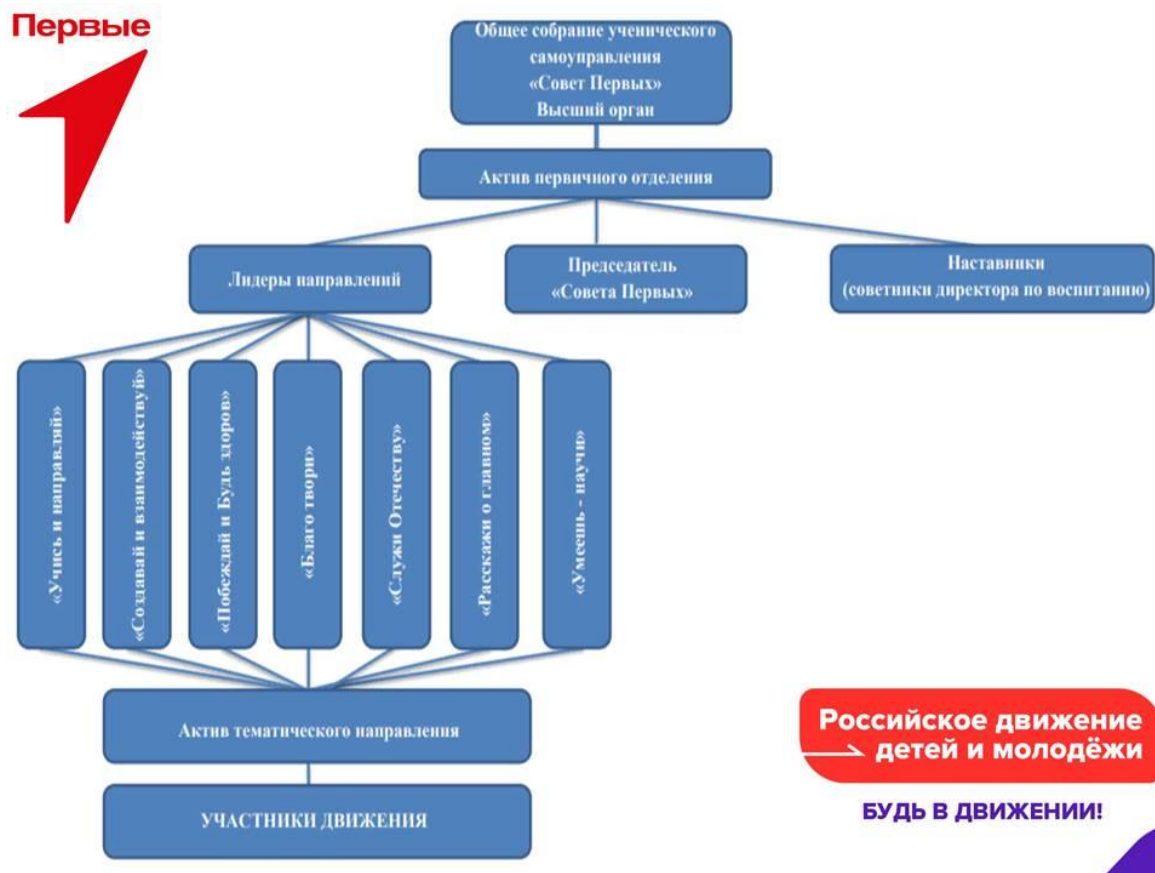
Первые

Общее собрание ученического самоуправления «Совет Первых» Высший орган

Актив первичного отделения

Лидеры направлений

Председатель «Совета Первых»

Наставники (советники директора по воспитанию)

«Учись и направляй»

«Создавай и взаимодействуй»

«Побеждай и Будь здоров»

«Благо твори»

«Служи Отечеству»

«Расскажи о главном»

«Умеешь - научи»

Актив тематического направления

УЧАСТНИКИ ДВИЖЕНИЯ

Российское движение детей и молодёжи

БУДЬ В ДВИЖЕНИИ!